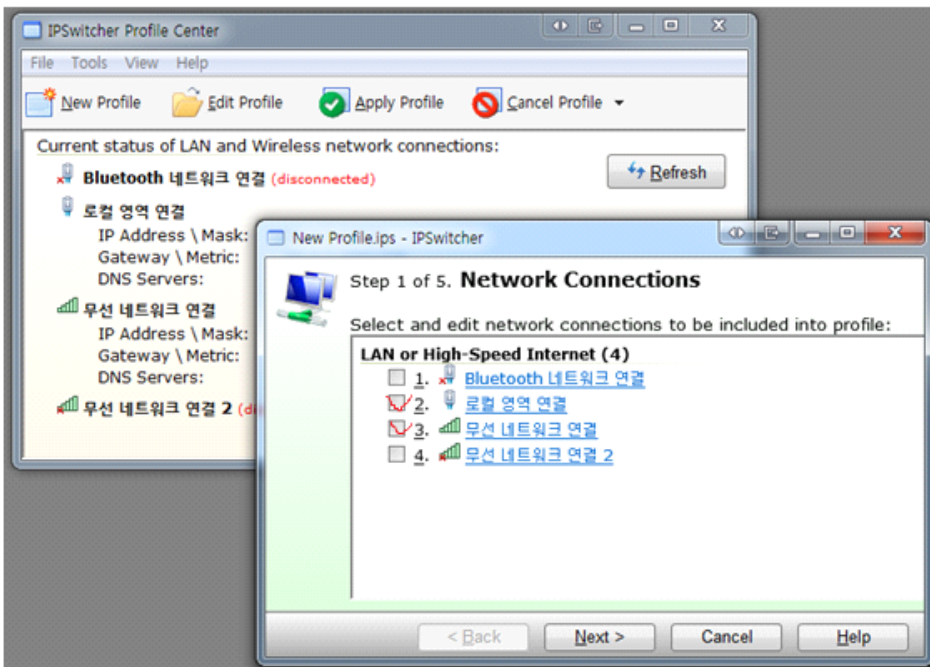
IPSwitcher Profile Center

File Tools View Help

New Profile Edit Profile Apply Profile Cancel Profile

Current status of LAN and Wireless network connections:

Refresh

Bluetooth 네트워크 연결 (disconnected)

로컬 영역 연결
IP Address \ Mask:
Gateway \ Metric:
DNS Servers:

무선 네트워크 연결
IP Address \ Mask:
Gateway \ Metric:
DNS Servers:

무선 네트워크 연결 2 (di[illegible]

New Profile.ips - IPSwitcher

Step 1 of 5. Network Connections

Select and edit network connections to be included into profile:

LAN or High-Speed Internet (4)
1. Bluetooth 네트워크 연결
2. 로컬 영역 연결
3. 무선 네트워크 연결
4. 무선 네트워크 연결 2

< Back Next > Cancel Help